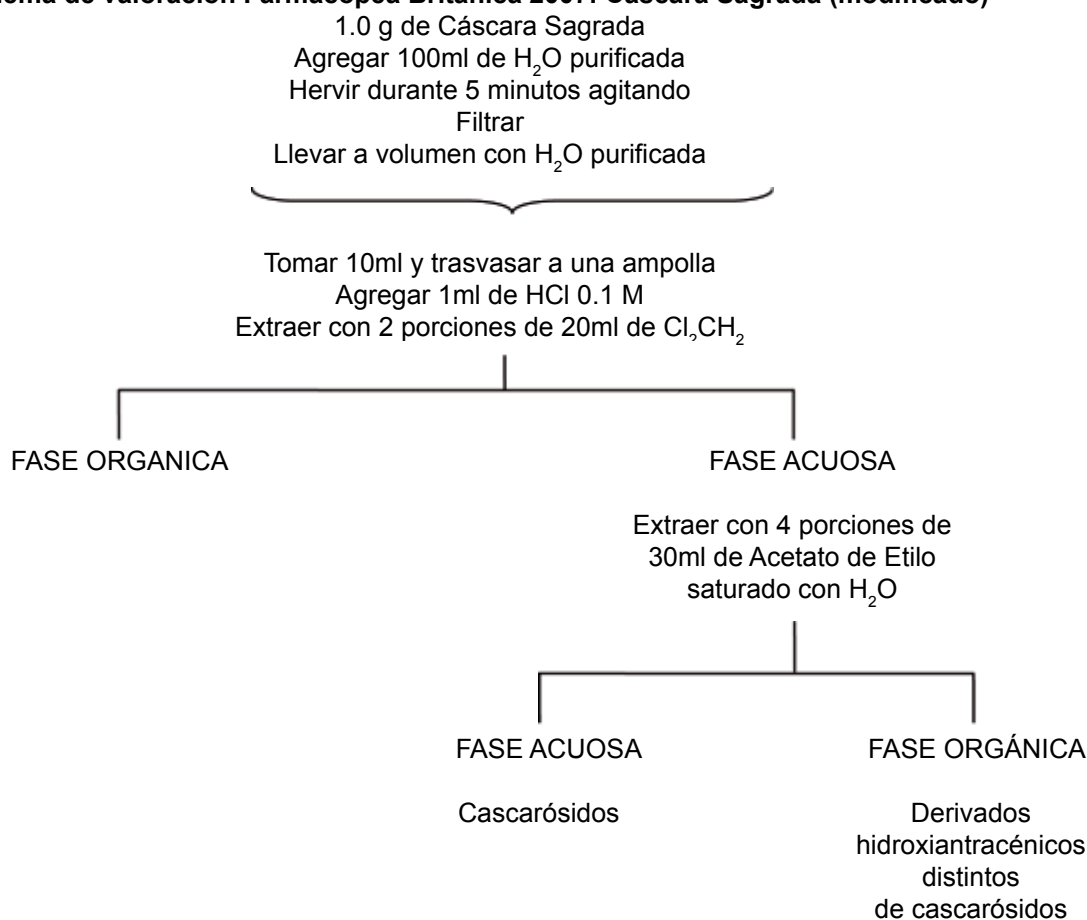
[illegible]ema de valoración Farmacopea Británica 2007: Cáscara Sagrada (modificado)

1.0 g de Cáscara Sagrada
Agregar 100ml de $H_2O$ purificada
Hervir durante 5 minutos agitando
Filtrar
Llevar a volumen con $H_2O$ purificada

Tomar 10ml y trasvasar a una ampolla
Agregar 1ml de HCl 0.1 M
Extraer con 2 porciones de 20ml de $Cl_2CH_2$

FASE ORGANICA

FASE ACUOSA

Extraer con 4 porciones de 30ml de Acetato de Etilo saturado con $H_2O$

FASE ACUOSA

Cascarósidos

FASE ORGÁNICA

Derivados hidroxiantracénicos distintos de cascarósidos